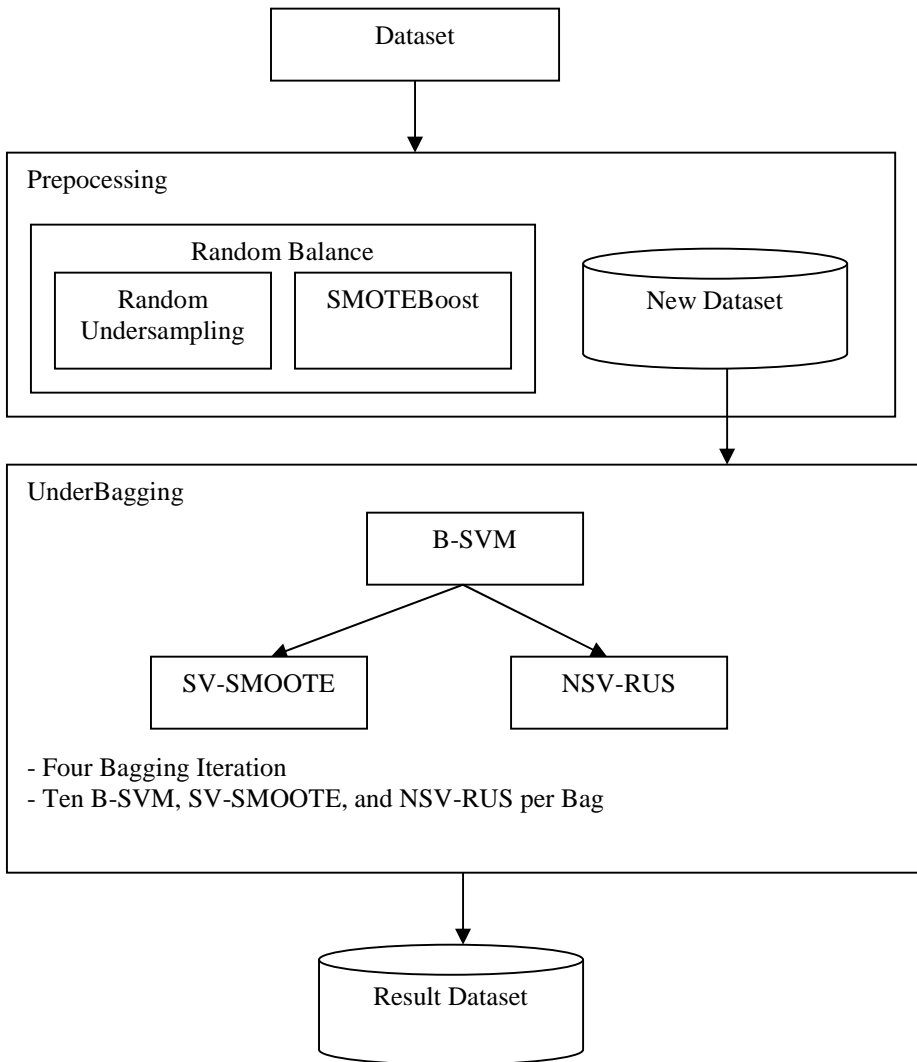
Dataset

Prepocessing

Random Balance

Random Undersampling

SMOTEBoost

New Dataset

UnderBagging

B-SVM

SV-SMOOTE

NSV-RUS

- Four Bagging Iteration
- Ten B-SVM, SV-SMOOTE, and NSV-RUS per Bag

Result Dataset